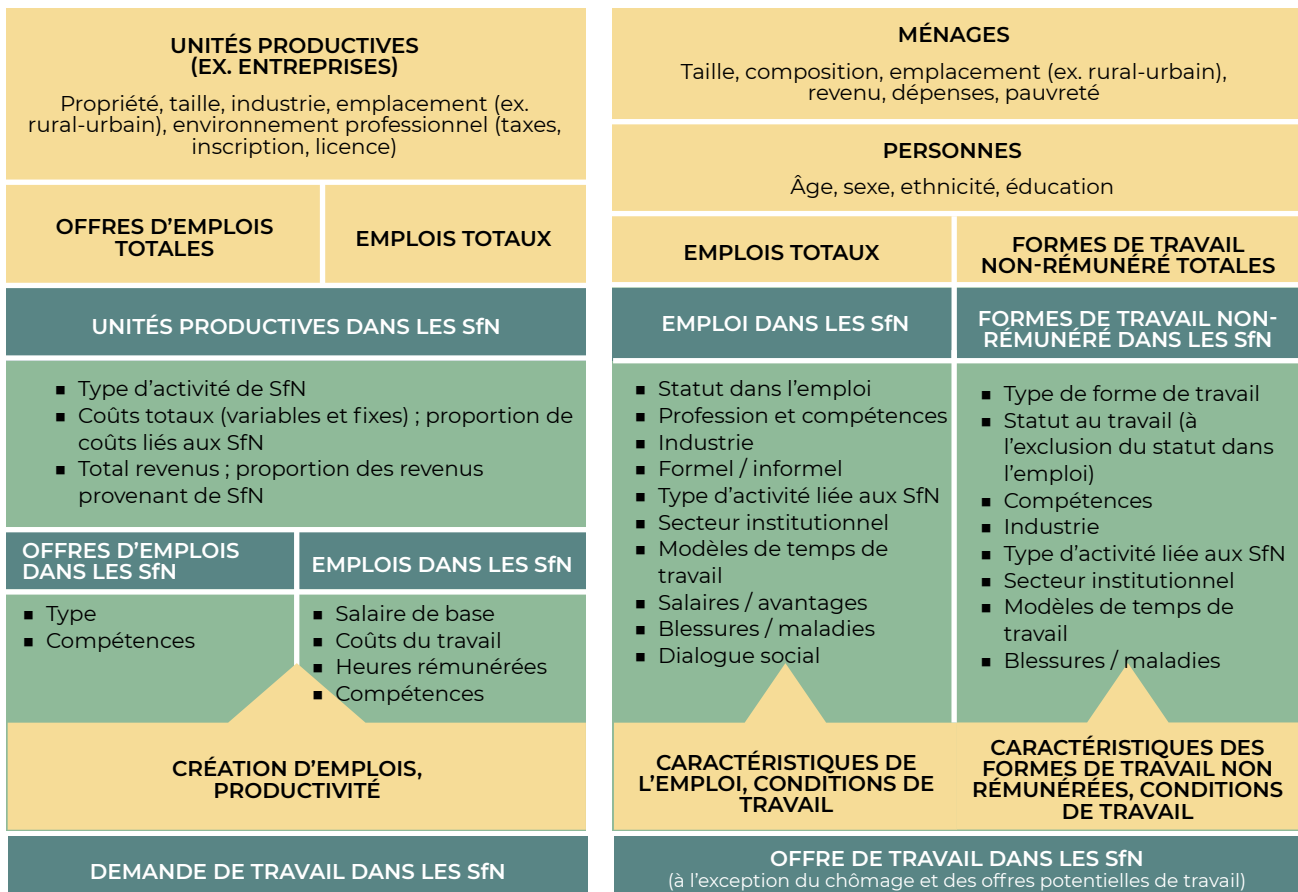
UNITÉS PRODUCTIVES (EX. ENTREPRISES)

Propriété, taille, industrie, emplacement (ex. rural-urbain), environnement professionnel (taxes, inscription, licence)

OFFRES D'EMPLOIS TOTALES

EMPLOIS TOTAUX

UNITÉS PRODUCTIVES DANS LES SfN

- Type d'activité de SfN
- Coûts totaux (variables et fixes) ; proportion de coûts liés aux SfN
- Total revenus ; proportion des revenus provenant de SfN

OFFRES D'EMPLOIS DANS LES SfN

- Type
- Compétences

EMPLOIS DANS LES SfN

- Salaire de base
- Coûts du travail
- Heures rémunérées
- Compétences

CRÉATION D'EMPLOIS, PRODUCTIVITÉ

DEMANDE DE TRAVAIL DANS LES SfN

MÉNAGES

Taille, composition, emplacement (ex. rural-urbain), revenu, dépenses, pauvreté

PERSONNES

Âge, sexe, ethnicité, éducation

EMPLOIS TOTAUX

FORMES DE TRAVAIL NON-RÉMUNÉRÉ TOTALES

EMPLOI DANS LES SfN

- Statut dans l'emploi
- Profession et compétences
- Industrie
- Formel / informel
- Type d'activité liée aux SfN
- Secteur institutionnel
- Modèles de temps de travail
- Salaires / avantages
- Blessures / maladies
- Dialogue social

CARACTÉRISTIQUES DE L'EMPLOI, CONDITIONS DE TRAVAIL

FORMES DE TRAVAIL NON-RÉMUNÉRÉ DANS LES SfN

- Type de forme de travail
- Statut au travail (à l'exclusion du statut dans l'emploi)
- Compétences
- Industrie
- Type d'activité liée aux SfN
- Secteur institutionnel
- Modèles de temps de travail
- Blessures / maladies

CARACTÉRISTIQUES DES FORMES DE TRAVAIL NON RÉMUNÉRÉES, CONDITIONS DE TRAVAIL

OFFRE DE TRAVAIL DANS LES SfN
(à l'exception du chômage et des offres potentielles de travail)